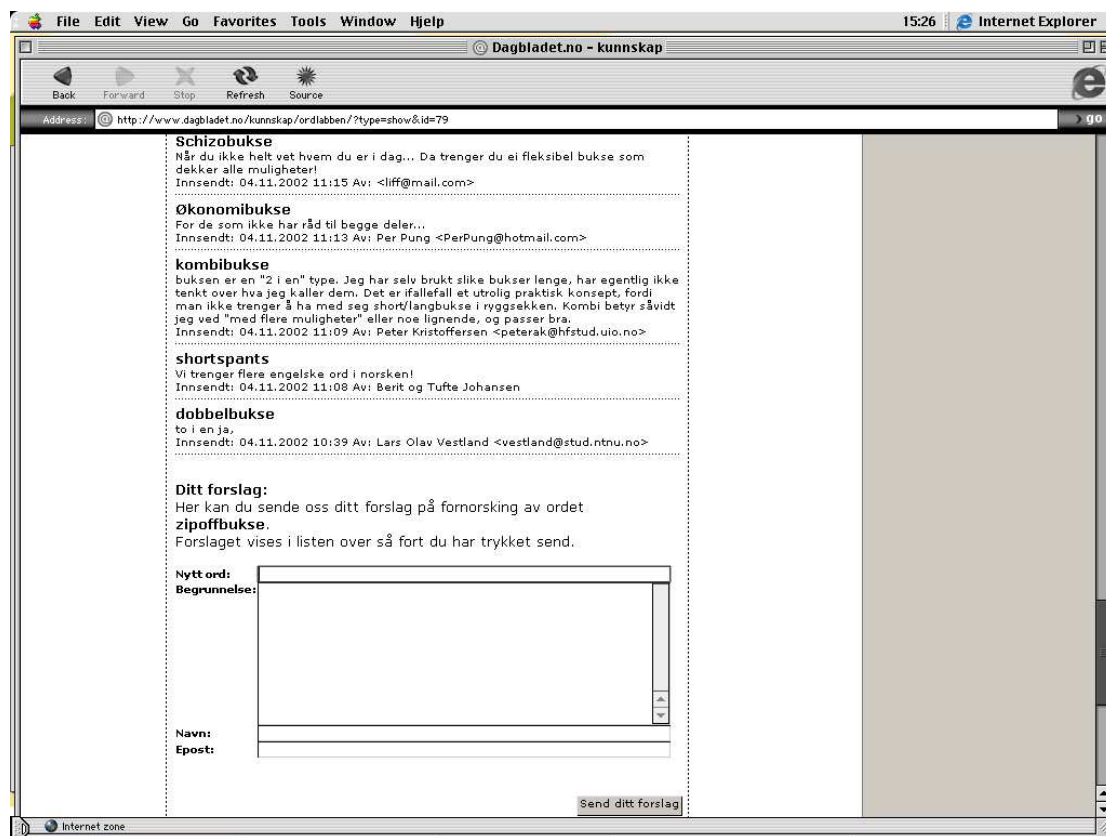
File Edit View Go Favorites Tools Window Hjelp

15:26 Internet Explorer

Dagbladet.no - kunnskap

Back Forward Stop Refresh Source

Address: http://www.dagbladet.no/kunnskap/ordlabben/?type=show&id=79

go

Schizobukse
Når du ikke helt vet hvem du er i dag... Da trenger du ei fleksibel bukse som dekker alle muligheter!
Innsendt: 04.11.2002 11:15 Av: <liff@mail.com>

Økonomibukse
For de som ikke har råd til begge deler...
Innsendt: 04.11.2002 11:13 Av: Per Pung <PerPung@hotmail.com>

kombibukse
buksen er en "2 i en" type. Jeg har selv brukt slike bukser lenge, har egentlig ikke tenkt over hva jeg kaller dem. Det er ifallefall et utrolig praktisk konsept, fordi man ikke trenger å ha med seg short/langbukse i ryggsekken. Kombi betyr såvidt jeg ved "med flere muligheter" eller noe lignende, og passer bra.
Innsendt: 04.11.2002 11:09 Av: Peter Kristoffersen <peterak@hfstud.uio.no>

shortspants
Vi trenger flere engelske ord i norsken!
Innsendt: 04.11.2002 11:08 Av: Berit og Tufte Johansen

dobbelbukse
to i en ja,
Innsendt: 04.11.2002 10:39 Av: Lars Olav Vestland <vestland@stud.ntnu.no>

Ditt forslag:
Her kan du sende oss ditt forslag på fornorsking av ordet zipoffbukse.
Forslaget vises i listen over så fort du har trykket send.

Nytt ord:
Begrunnelse:

Navn:
Epost:

Send ditt forslag

Internet zone